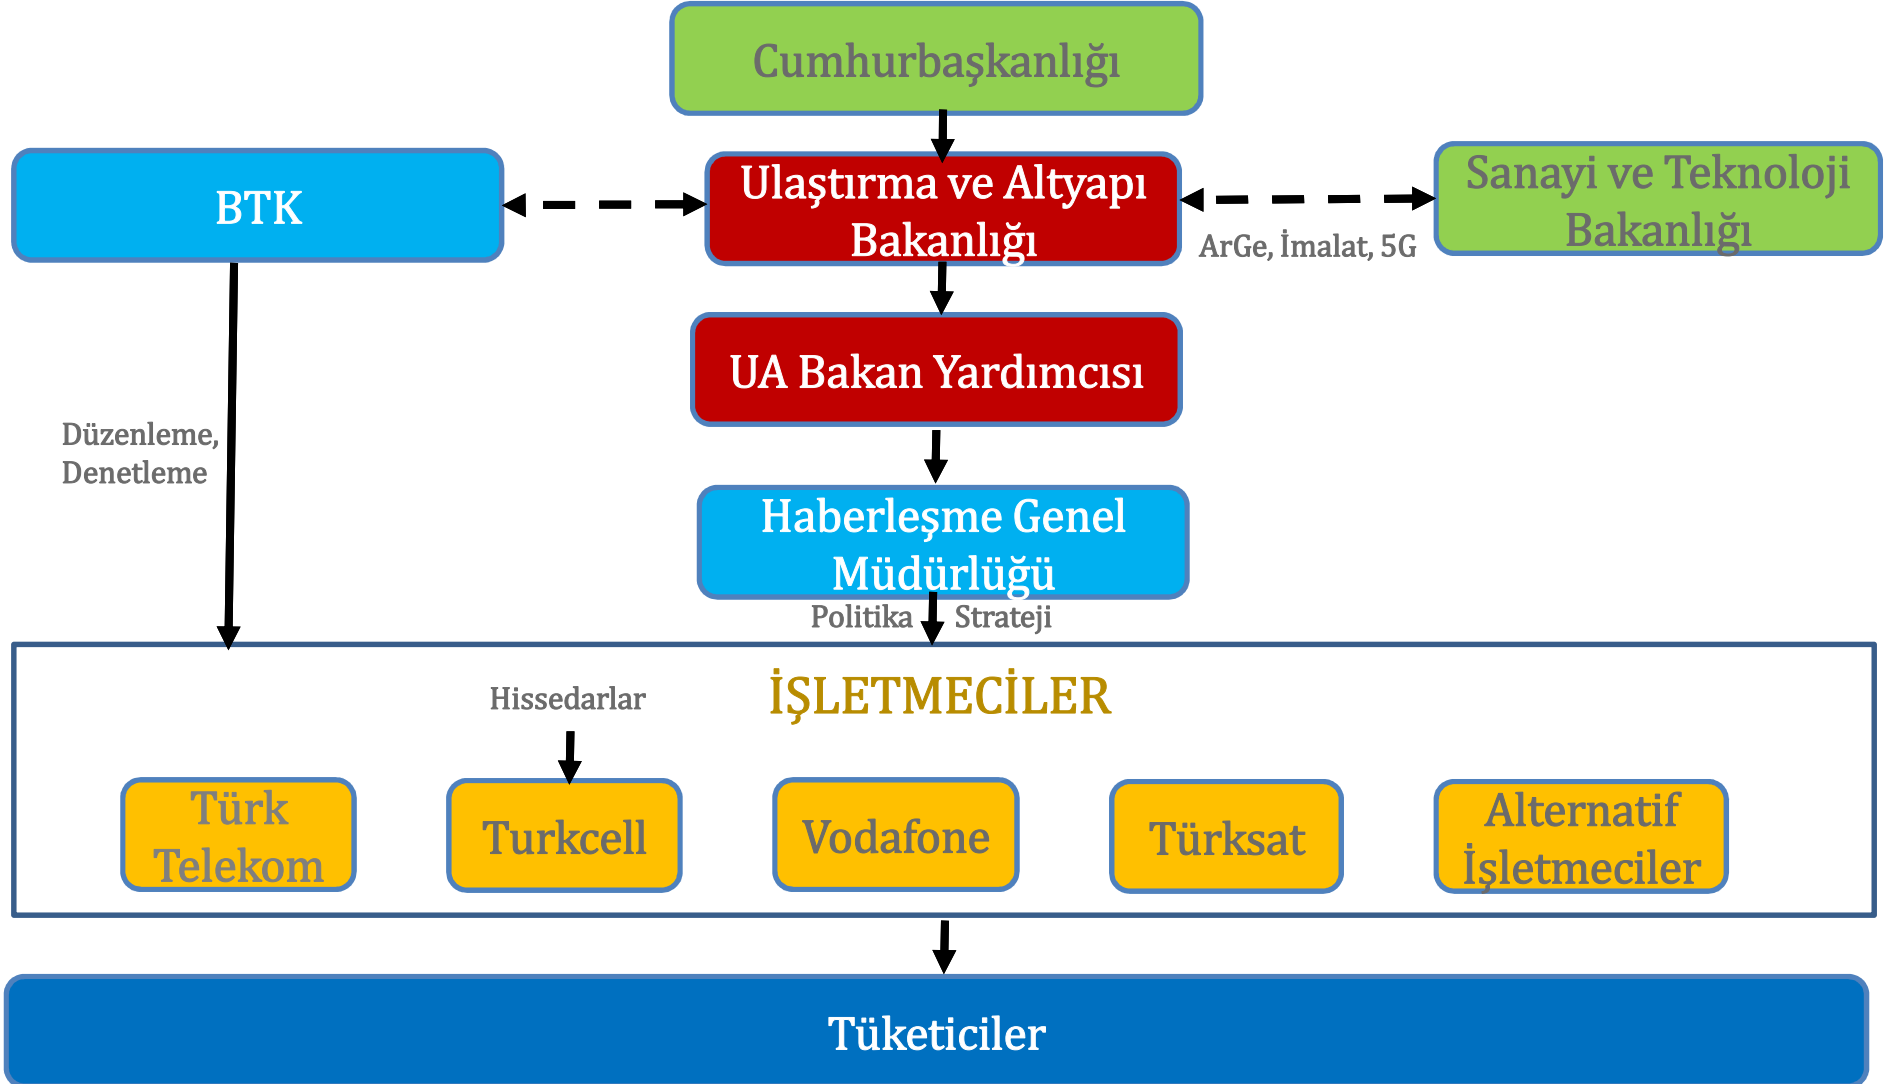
Cumhurbaşkanlığı

BTK

Ulaştırma ve Altyapı Bakanlığı

Sanayi ve Teknoloji Bakanlığı

ArGe, İmalat, 5G

UA Bakan Yardımcısı

Düzenleme, Denetleme

Haberleşme Genel Müdürlüğü

Politika Strateji

İŞLETMECİLER

Hissedarlar

Türk Telekom

Turkcell

Vodafone

Türksat

Alternatif İşletmeciler

Tüketiciler